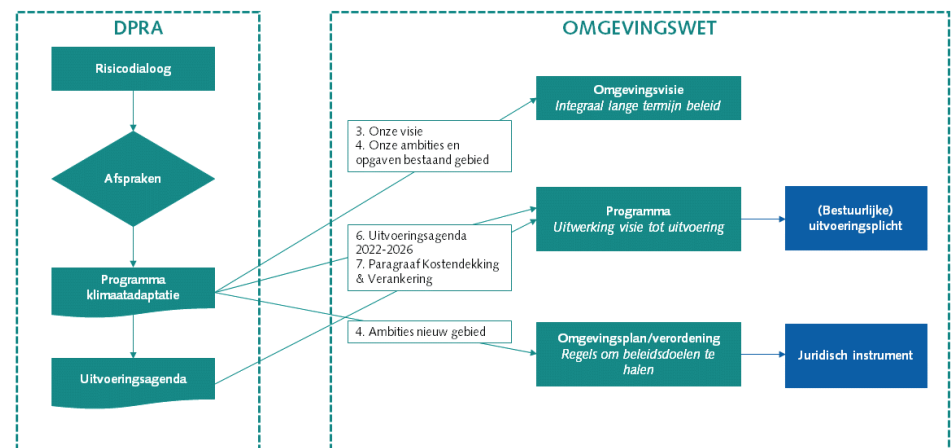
DPRA

Risicodialoog

Afspraken

Programma klimaatadaptatie

Uitvoeringsagenda

OMGEVINGSWET

3. Onze visie
4. Onze ambities en opgaven bestaand gebied

6. Uitvoeringsagenda 2022-2026
7. Paragraaf Kostendekking & Verankering

4. Ambities nieuw gebied

Omgevingsvisie
Integraal lange termijn beleid

Programma
Uitwerking visie tot uitvoering

(Bestuurlijke) uitvoeringsplicht

Omgevingsplan/verordening
Regels om beleidsdoelen te halen

Juridisch instrument